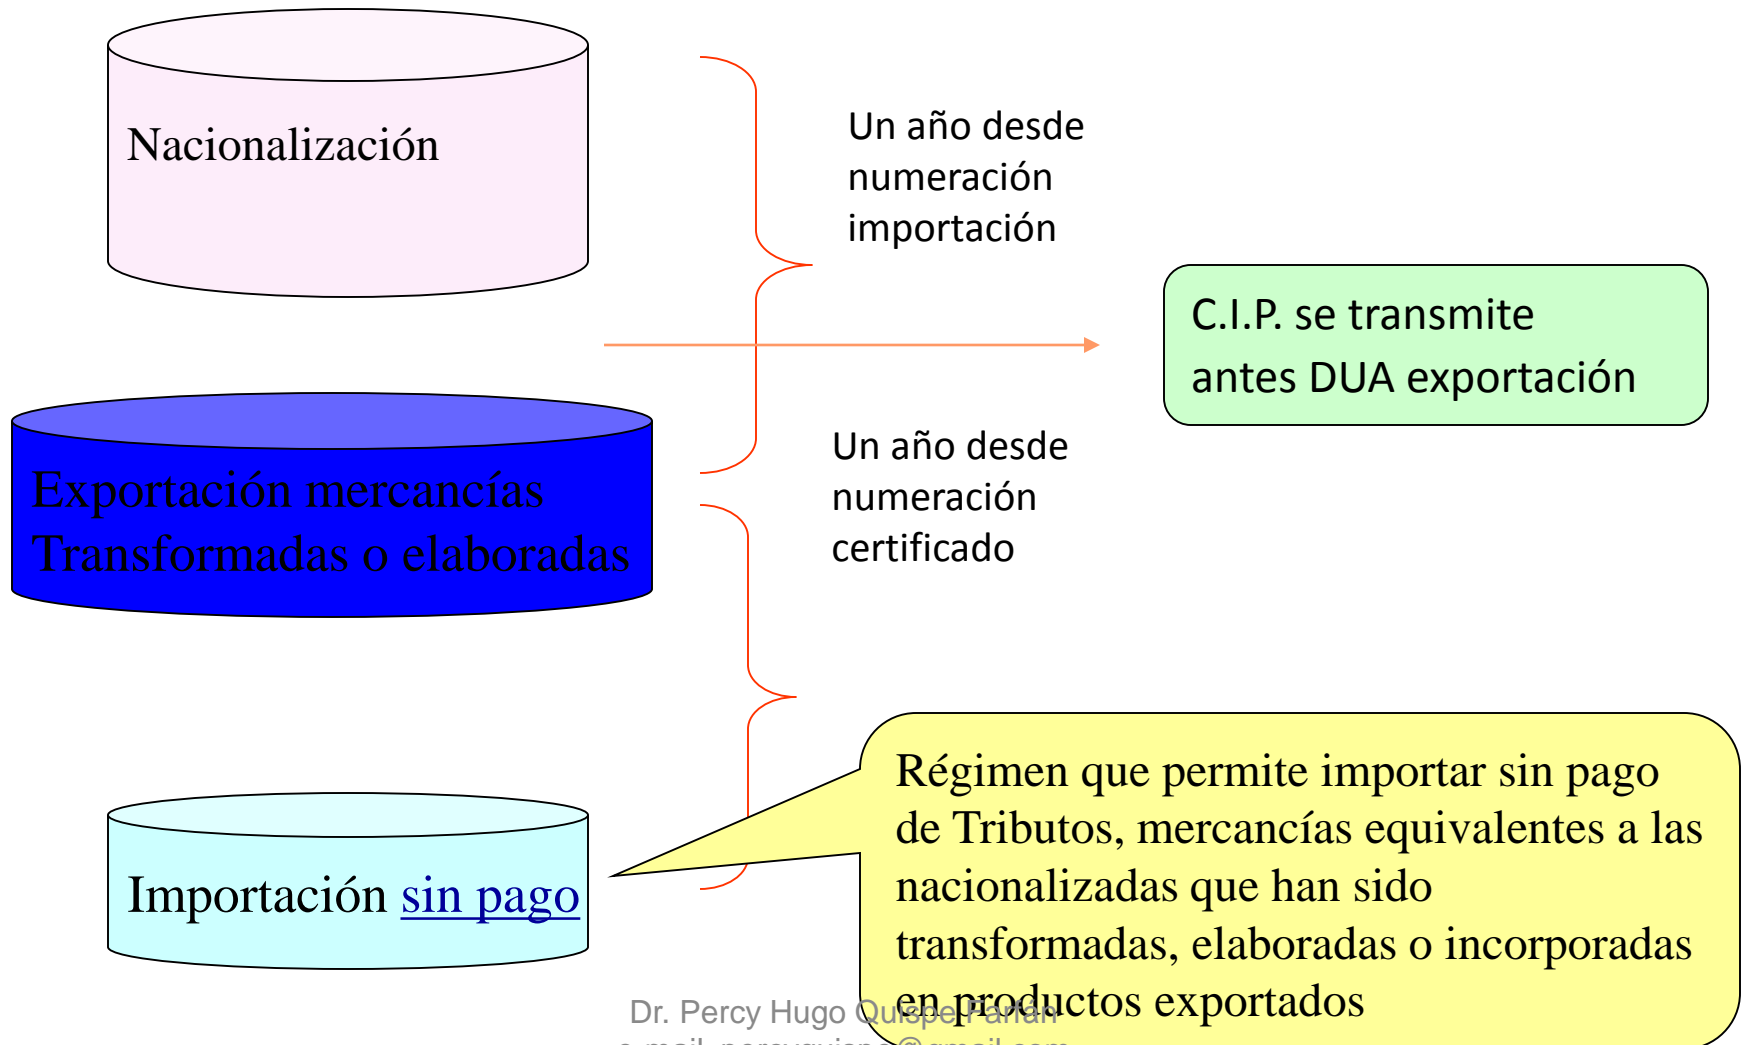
Nacionalización

Un año desde numeración importación

C.I.P. se transmite antes DUA exportación

Exportación mercancías Transformadas o elaboradas

Un año desde numeración certificado

Importación sin pago

Régimen que permite importar sin pago de Tributos, mercancías equivalentes a las nacionalizadas que han sido transformadas, elaboradas o incorporadas en productos exportados

Dr. Percy Hugo Quispe Farfán
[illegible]